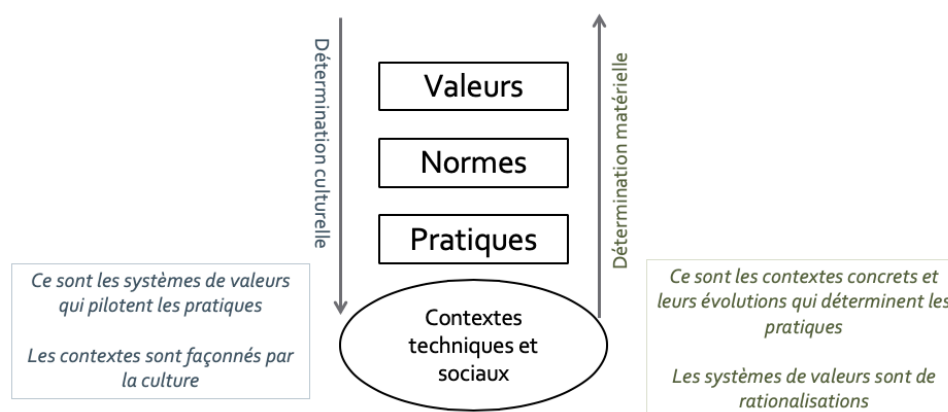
Détermination culturelle

Valeurs

Normes

Pratiques

Détermination matérielle

Ce sont les systèmes de valeurs qui pilotent les pratiques

Les contextes sont façonnés par la culture

Contextes techniques et sociaux

Ce sont les contextes concrets et leurs évolutions qui déterminent les pratiques

Les systèmes de valeurs sont de rationalisations